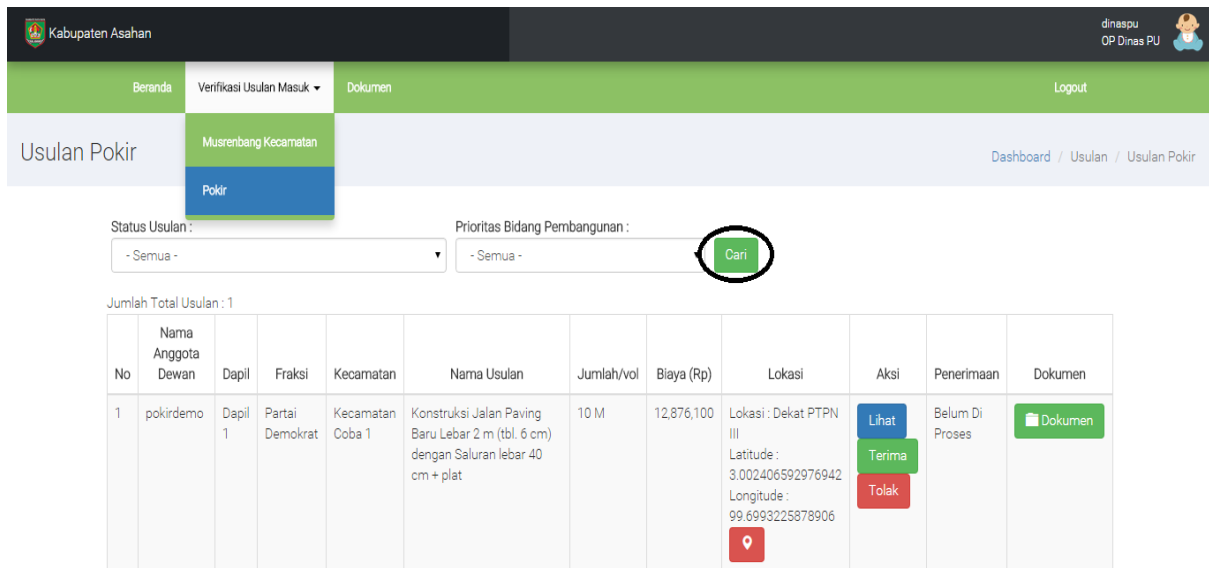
Kabupaten Asahan

dinaspu
OP Dinas PU

Beranda Verifikasi Usulan Masuk Dokumen Logout

Musrenbang Kecamatan
Pokir

Usulan Pokir

Dashboard / Usulan / Usulan Pokir

Status Usulan :
- Semua -

Prioritas Bidang Pembangunan :
- Semua -

Cari

Jumlah Total Usulan : 1

| No | Nama Anggota Dewan | Dapil | Fraksi | Kecamatan | Nama Usulan | Jumlah/vol | Biaya (Rp) | Lokasi | Aksi | Penerimaan | Dokumen |
|---|---|---|---|---|---|---|---|---|---|---|---|
| 1 | pokirdemo | Dapil 1 | Partai Demokrat | Kecamatan Coba 1 | Konstruksi Jalan Paving Baru Lebar 2 m (tbl. 6 cm) dengan Saluran lebar 40 cm + plat | 10 M | 12,876,100 | Lokasi : Dekat PTPN III Latitude : 3.002406592976942 Longitude : 99.6993225878906 | Lihat Terima Tolak | Belum Di Proses | Dokumen |